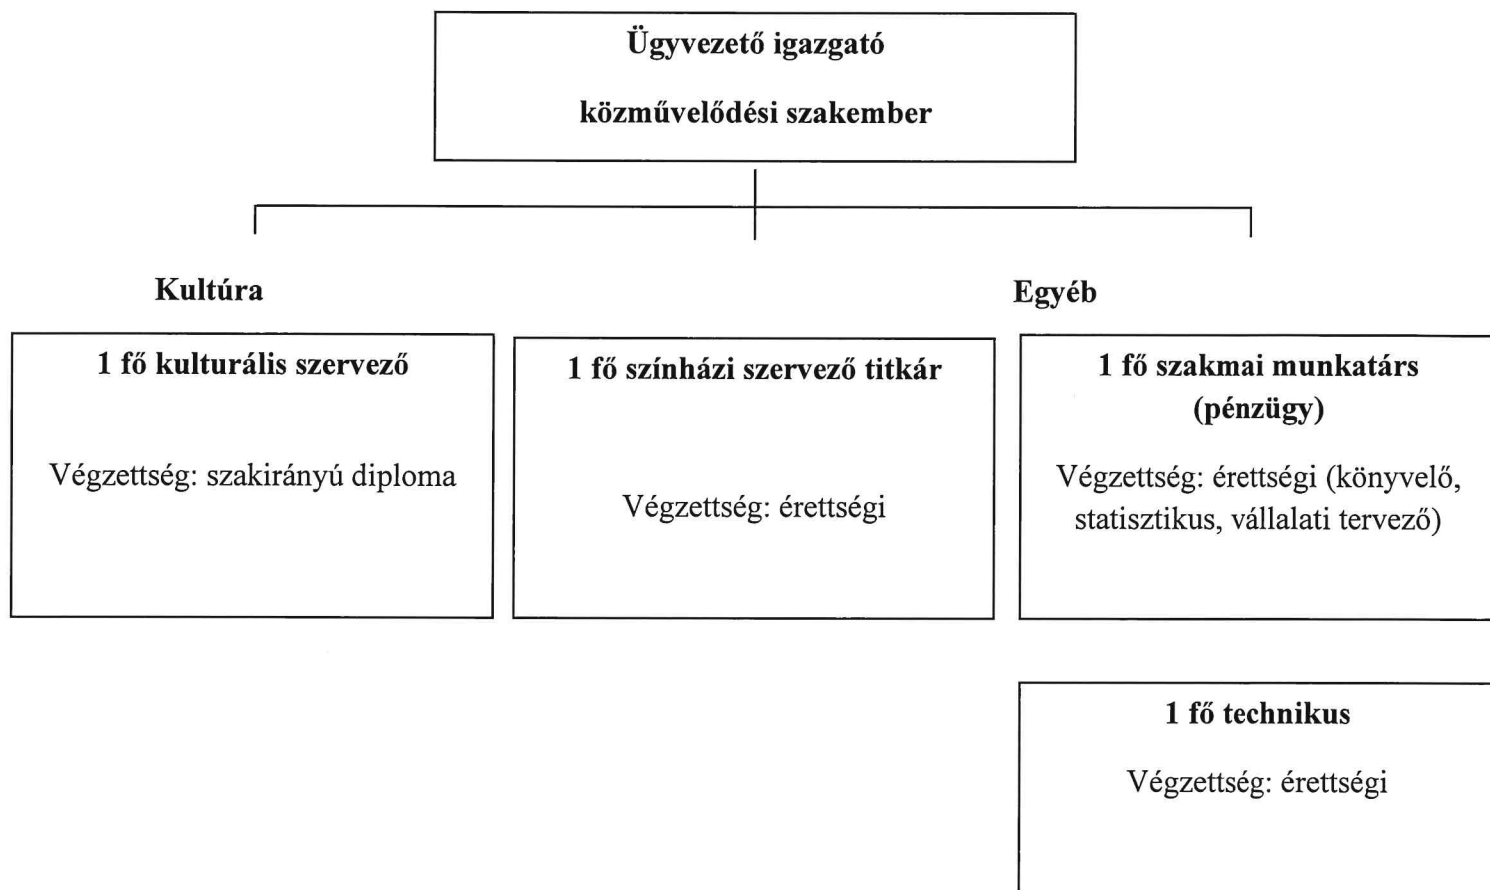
Ügyvezető igazgató

közművelődési szakember

Kultúra

Egyéb

1 fő kulturális szervező

Végzettség: szakirányú diploma

1 fő színházi szervező titkár

Végzettség: érettségi

1 fő szakmai munkatárs (pénzügy)

Végzettség: érettségi (könyvelő, statisztikus, vállalati tervező)

1 fő technikus

Végzettség: érettségi